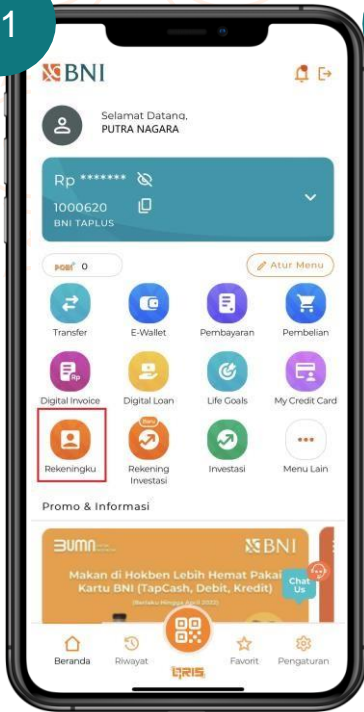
1

BNI

Selamat Datang,
PUTRA NAGARA

Rp *******
1000620
BNI TAPLUS

POIN+ 0

Atur Menu

Transfer
E-Wallet
Pembayaran
Pembelian
Digital Invoice
Digital Loan
Life Goals
My Credit Card
Rekeningku
Baru
Rekening Investasi
Investasi
Menu Lain

Promo & Informasi

BUMN
BNI
Makan di Hokben Lebih Hemat Pakai Kartu BNI (TapCash, Debit, Kredit)
(Berlaku hingga April 2023)

Chat Us

Beranda
Riwayat
QRIS
Favorit
Pengaturan